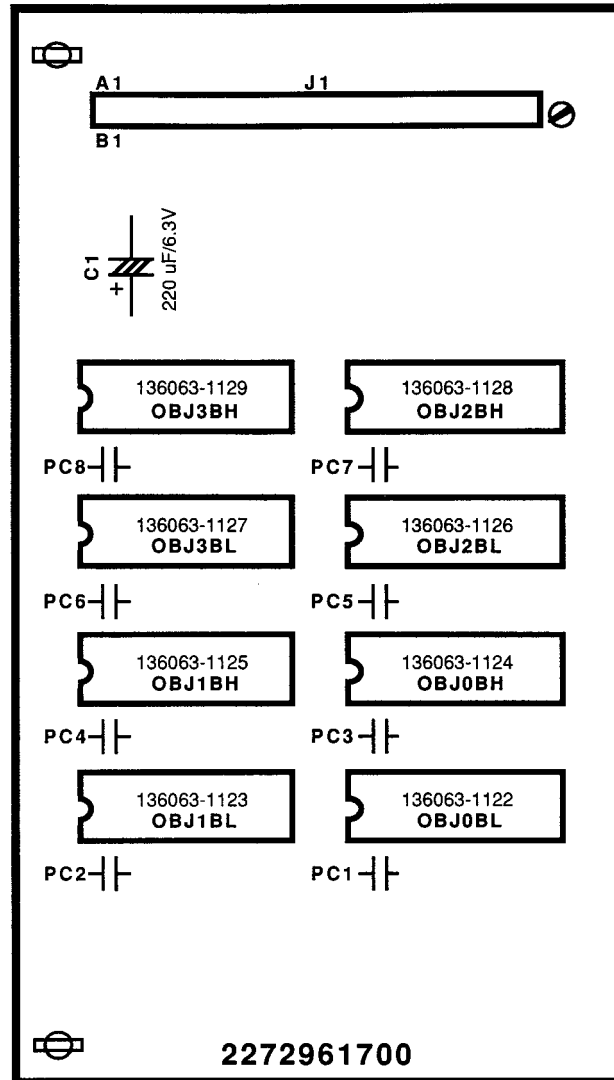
A1
J1
B1

C1
+
220 uF/6.3V

136063-1129
OBJ3BH

136063-1128
OBJ2BH

PC8
PC7

136063-1127
OBJ3BL

136063-1126
OBJ2BL

PC6
PC5

136063-1125
OBJ1BH

136063-1124
OBJ0BH

PC4
PC3

136063-1123
OBJ1BL

136063-1122
OBJ0BL

PC2
PC1

2272961700